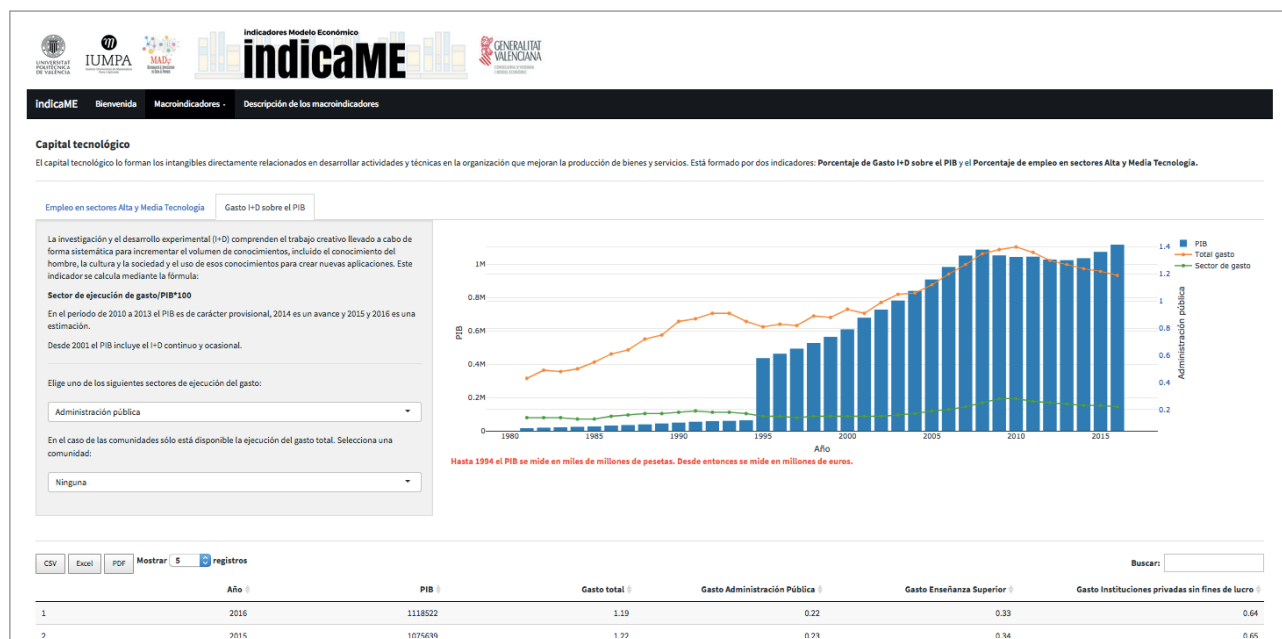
UNIVERSITAT POLITÈCNICA DE VALÈNCIA
IUMPA
MAD
indicadores Modelo Económico
indicaME
GENERALITAT VALENCIANA

indicaME Bienvenida Macroindicadores Descripción de los macroindicadores

Capital tecnológico

El capital tecnológico lo forman los intangibles directamente relacionados en desarrollar actividades y técnicas en la organización que mejoran la producción de bienes y servicios. Está formado por dos indicadores: Porcentaje de Gasto I+D sobre el PIB y el Porcentaje de empleo en sectores Alta y Media Tecnología.

Empleo en sectores Alta y Media Tecnología
Gasto I+D sobre el PIB

La investigación y el desarrollo experimental (I+D) comprenden el trabajo creativo llevado a cabo de forma sistemática para incrementar el volumen de conocimientos, incluido el conocimiento del hombre, la cultura y la sociedad y el uso de esos conocimientos para crear nuevas aplicaciones. Este indicador se calcula mediante la fórmula:

Sector de ejecución de gasto/PIB*100

En el periodo de 2010 a 2013 el PIB es de carácter provisional, 2014 es un avance y 2015 y 2016 es una estimación.

Desde 2001 el PIB incluye el I+D continuo y ocasional.

Elige uno de los siguientes sectores de ejecución del gasto:

Administración pública

En el caso de las comunidades sólo está disponible la ejecución del gasto total. Selecciona una comunidad:

Ninguna

PIB
Total gasto
Sector de gasto
1M
0.8M
0.6M
0.4M
0.2M
0
PIB
1980 1985 1990 1995 2000 2005 2010 2015
Año
1.4
1.2
1
0.8
0.6
0.4
0.2
Administración pública

Hasta 1994 el PIB se mide en miles de millones de pesetas. Desde entonces se mide en millones de euros.

CSV Excel PDF Mostrar 5 registros
Buscar:

| | Año | PIB | Gasto total | Gasto Administración Pública | Gasto Enseñanza Superior | Gasto Instituciones privadas sin fines de lucro |
|---|---|---|---|---|---|---|
| 1 | 2016 | 1118522 | 1.19 | 0.22 | 0.33 | 0.64 |
| 2 | 2015 | 1075639 | 1.22 | 0.23 | 0.34 | 0.65 |